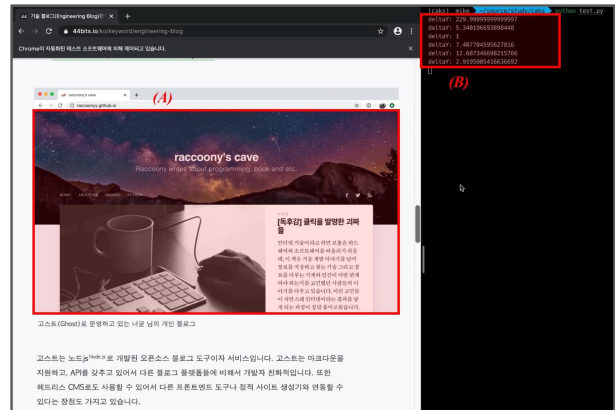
기술 블로그(Engineering Blog)의
44bits.io/ko/keyword/engineering-blog
Chrome이 자동화된 테스트 소프트웨어에 의해 제어되고 있습니다.
(A)
raccoony.github.io
raccoony's cave
Raccoony writes about programming, book and etc.
[독후감] 클릭을 발명한 괴짜들
고스트(Ghost)로 운영하고 있는 너굴 님의 개인 블로그
고스트는 노드Node.js로 개발된 오픈소스 블로그 도구이자 서비스입니다. 고스트는 마크다운을 지원하고, API를 갖추고 있어서 다른 블로그 플랫폼들에 비해서 개발자 친화적입니다. 또한 헤드리스 CMS로도 사용할 수 있어서 다른 프론트엔드 도구나 정적 사이트 생성기와 연동할 수 있다는 장점도 가지고 있습니다.
(caks) mike python test.py
deltaY: 229.99999999999997
deltaY: 5.340196693898448
deltaY: 1
deltaY: 7.407704595627816
deltaY: 12.687346698215766
deltaY: 2.9195005416636692
(B)